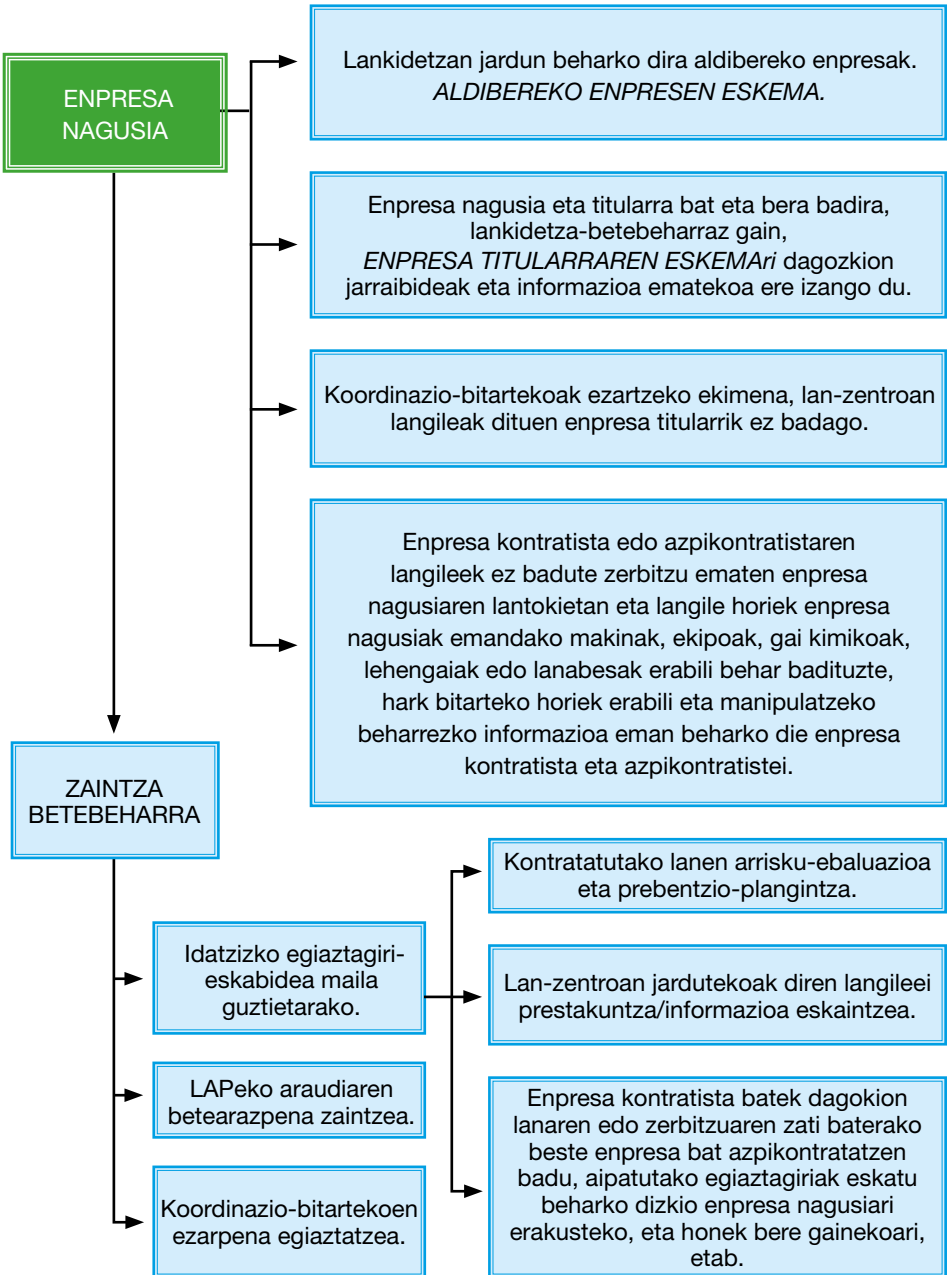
ENPRESA NAGUSIA

Lankidetzan jardun beharko dira aldibereko enpresak. *ALDIBEREKO ENPRESEN ESKEMA.*

Enpresa nagusia eta titularra bat eta bera badira, lankidetza-betebeharraz gain, *ENPRESA TITULARRAREN ESKEMAri* dagozkion jarraibideak eta informazioa ematekoa ere izango du.

Koordinazio-bitartekoak ezartzeko ekimena, lan-zentroan langileak dituen enpresa titularrik ez badago.

Enpresa kontratista edo azpikontratistaren langileek ez badute zerbitzu ematen enpresa nagusiaren lantokietan eta langile horiek enpresa nagusiak emandako makinak, ekipoak, gai kimikoak, lehengaiak edo lanabesak erabili behar badituzte, hark bitarteko horiek erabili eta manipulatzeko beharrezko informazioa eman beharko die enpresa kontratista eta azpikontratistei.

ZAINTZA BETEBEHARRA

Idatzizko egiaztagiri-eskabidea maila guztietarako.

LAPeko araudiaren betearazpena zaintzea.

Koordinazio-bitartekoen ezarpena egiaztatzea.

Kontratatutako lanen arrisku-ebaluazioa eta prebentzio-plangintza.

Lan-zentroan jardutekoak diren langileei prestakuntza/informazioa eskaintzea.

Enpresa kontratista batek dagokion lanaren edo zerbitzuaren zati baterako beste enpresa bat azpikontratatzen badu, aipatutako egiaztagiriak eskatu beharko dizkio enpresa nagusiari erakusteko, eta honek bere gainekoari, etab.